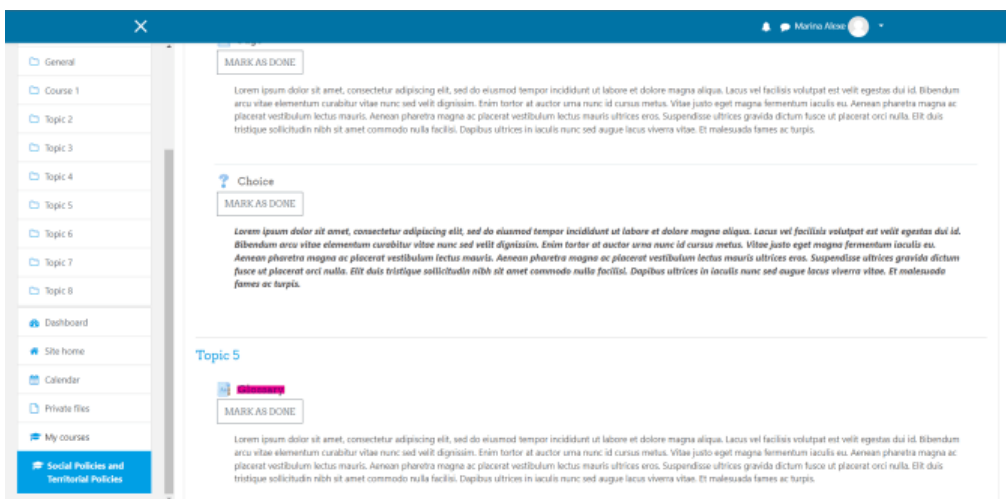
Marina Alexe

General

Course 1

Topic 2

Topic 3

Topic 4

Topic 5

Topic 6

Topic 7

Topic 8

Dashboard

Site home

Calendar

Private files

My courses

Social Policies and Territorial Policies

MARK AS DONE

Lorem ipsum dolor sit amet, consectetur adipiscing elit, sed do eiusmod tempor incididunt ut labore et dolore magna aliqua. Lacus vel facilisis volutpat est velit egestas dui id. Bibendum arcu vitae elementum curabitur vitae nunc sed velit dignissim. Enim tortor at auctor urna nunc id cursus metus. Vitae justo eget magna fermentum iaculis eu. Aenean pharetra magna ac placerat vestibulum lectus mauris. Aenean pharetra magna ac placerat vestibulum lectus mauris ultrices eros. Suspendisse ultrices gravida dictum fusce ut placerat orci nulla. Elit duis tristique sollicitudin nibh sit amet commodo nulla facilisi. Dapibus ultrices in iaculis nunc sed augue lacus viverra vitae. Et malesuada fames ac turpis.

Choice

MARK AS DONE

Lorem ipsum dolor sit amet, consectetur adipiscing elit, sed do eiusmod tempor incididunt ut labore et dolore magna aliqua. Lacus vel facilisis volutpat est velit egestas dui id. Bibendum arcu vitae elementum curabitur vitae nunc sed velit dignissim. Enim tortor at auctor urna nunc id cursus metus. Vitae justo eget magna fermentum iaculis eu. Aenean pharetra magna ac placerat vestibulum lectus mauris. Aenean pharetra magna ac placerat vestibulum lectus mauris ultrices eros. Suspendisse ultrices gravida dictum fusce ut placerat orci nulla. Elit duis tristique sollicitudin nibh sit amet commodo nulla facilisi. Dapibus ultrices in iaculis nunc sed augue lacus viverra vitae. Et malesuada fames ac turpis.

Topic 5

Glossary

MARK AS DONE

Lorem ipsum dolor sit amet, consectetur adipiscing elit, sed do eiusmod tempor incididunt ut labore et dolore magna aliqua. Lacus vel facilisis volutpat est velit egestas dui id. Bibendum arcu vitae elementum curabitur vitae nunc sed velit dignissim. Enim tortor at auctor urna nunc id cursus metus. Vitae justo eget magna fermentum iaculis eu. Aenean pharetra magna ac placerat vestibulum lectus mauris. Aenean pharetra magna ac placerat vestibulum lectus mauris ultrices eros. Suspendisse ultrices gravida dictum fusce ut placerat orci nulla. Elit duis tristique sollicitudin nibh sit amet commodo nulla facilisi. Dapibus ultrices in iaculis nunc sed augue lacus viverra vitae. Et malesuada fames ac turpis.